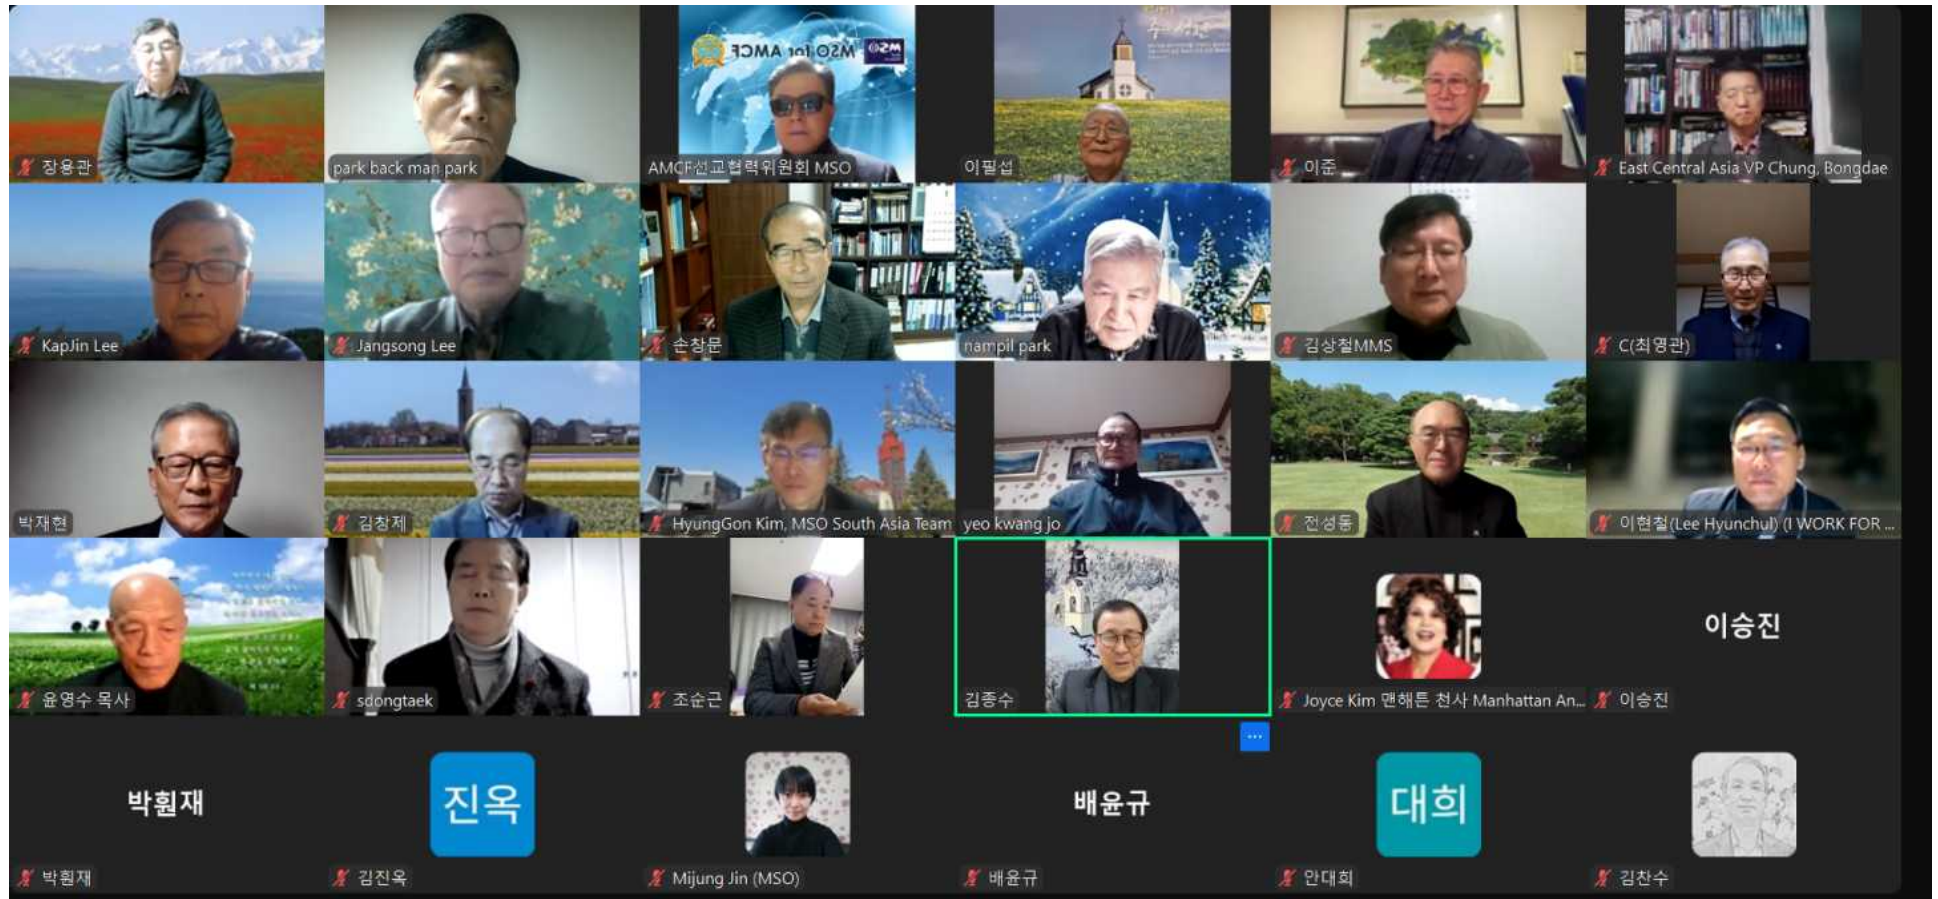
장용관

park back man park

MSO for AMCF

AMCF선교협력위원회 MSO

이필섭

이준

East Central Asia VP Chung, Bongdae

KapJin Lee

Jangsong Lee

손창문

nampil park

김상철MMS

C(최영관)

박재현

김창제

HyungGon Kim, MSO South Asia Team

yeo kwang jo

전성룡

이현철(Lee Hyunchul) (I WORK FOR ...

윤영수 목사

sdongtaek

조순근

김종수

Joyce Kim 맨해튼 천사 Manhattan An...

이승진

이승진

박휜재

박휜재

진옥

김진옥

Mijung Jin (MSO)

배윤규

배윤규

대희

안대희

김찬수